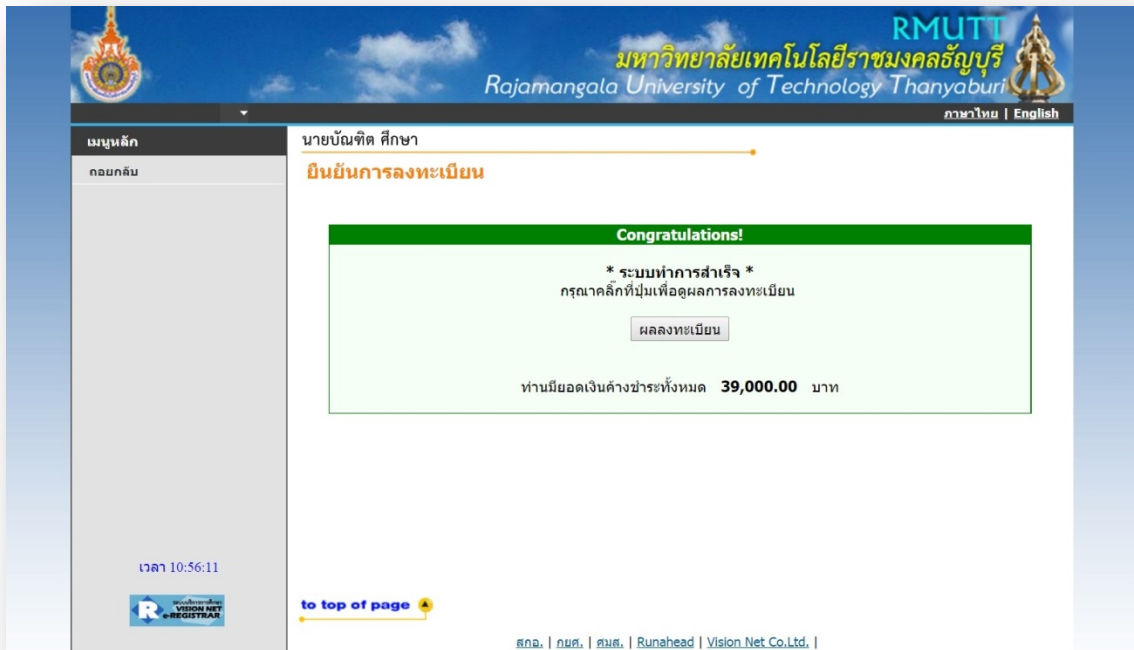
RMUTT
มหาวิทยาลัยเทคโนโลยีราชมงคลธัญบุรี
Rajamangala University of Technology Thanyaburi

ภาษาไทย | English

เมนูหลัก
ถอยกลับ

นายบัณฑิต ศึกษา
ยืนยันการลงทะเบียน

Congratulations!
* ระบบทำการสำเร็จ *
กรุณาคลิ๊กที่ปุ่มเพื่อดูผลการลงทะเบียน
ผลลงทะเบียน

ท่านมียอดเงินค้างชำระทั้งหมด 39,000.00 บาท

เวลา 10:56:11

VISION NET e-REGISTRAR

to top of page

สถอ. | กยศ. | ศมส. | Runahead | Vision Net Co.Ltd. |